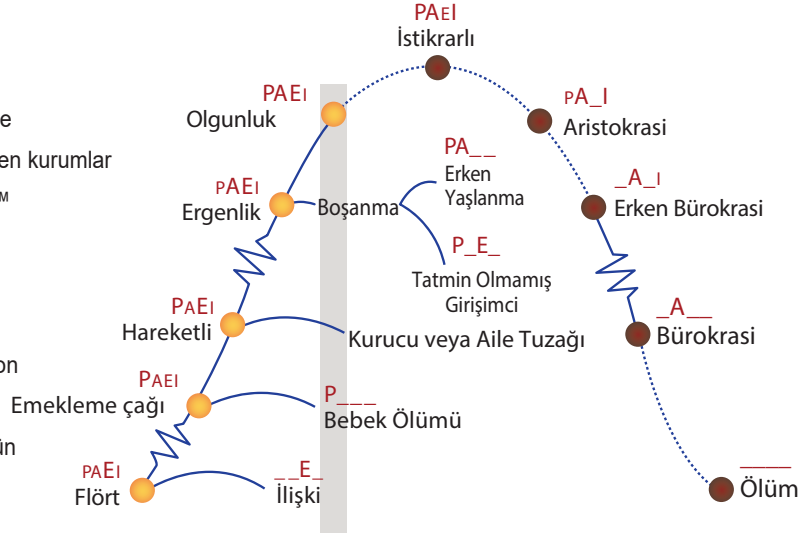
e
en kurumlar
M
on
in

PAEI
İstikrarlı

PAEI
Olgunluk

PA_I
Aristokrasi

PA__
Erken Yaşlanma

pAEI
Ergenlik

Boşanma

_A_I
Erken Bürokrasi

P_E_
Tatmin Olmamış Girişimci

PAEI
Hareketli

Kurucu veya Aile Tuzağı

_A__
Bürokrasi

PAEI
Emekleme çağı

P___
Bebek Ölümü

paEI
Flört

__E_
İlişki

____
Ölüm